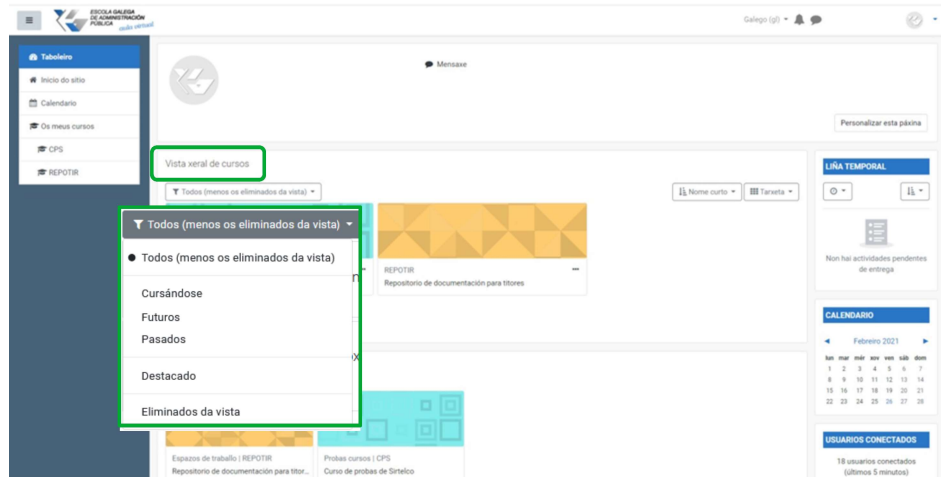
ESCOLA GALEGA DE ADMINISTRACIÓN PÚBLICA aula virtual

Galego (gl)

Taboleiro
Inicio do sitio
Calendario
Os meus cursos
CPS
REPOTIR

Mensaxe

Personalizar esta páxina

Vista xeral de cursos

Todos (menos os eliminados da vista)

Nome curto
Tarxeta

Todos (menos os eliminados da vista)
Todos (menos os eliminados da vista)
Cursándose
Futuros
Pasados
Destacado
Eliminados da vista

REPOTIR
Repositorio de documentación para titores

Espazos de traballo | REPOTIR
Repositorio de documentación para titor...

Probas cursos | CPS
Curso de probas de Sirtelco

LIÑA TEMPORAL

Non hai actividades pendentes de entrega

CALENDARIO

Febreiro 2021

| lun | mar | mér | xov | ven | sáb | dom |
|---|---|---|---|---|---|---|
| 1 | 2 | 3 | 4 | 5 | 6 | 7 |
| 8 | 9 | 10 | 11 | 12 | 13 | 14 |
| 15 | 16 | 17 | 18 | 19 | 20 | 21 |
| 22 | 23 | 24 | 25 | 26 | 27 | 28 |

USUARIOS CONECTADOS

18 usuarios conectados (últimos 5 minutos)